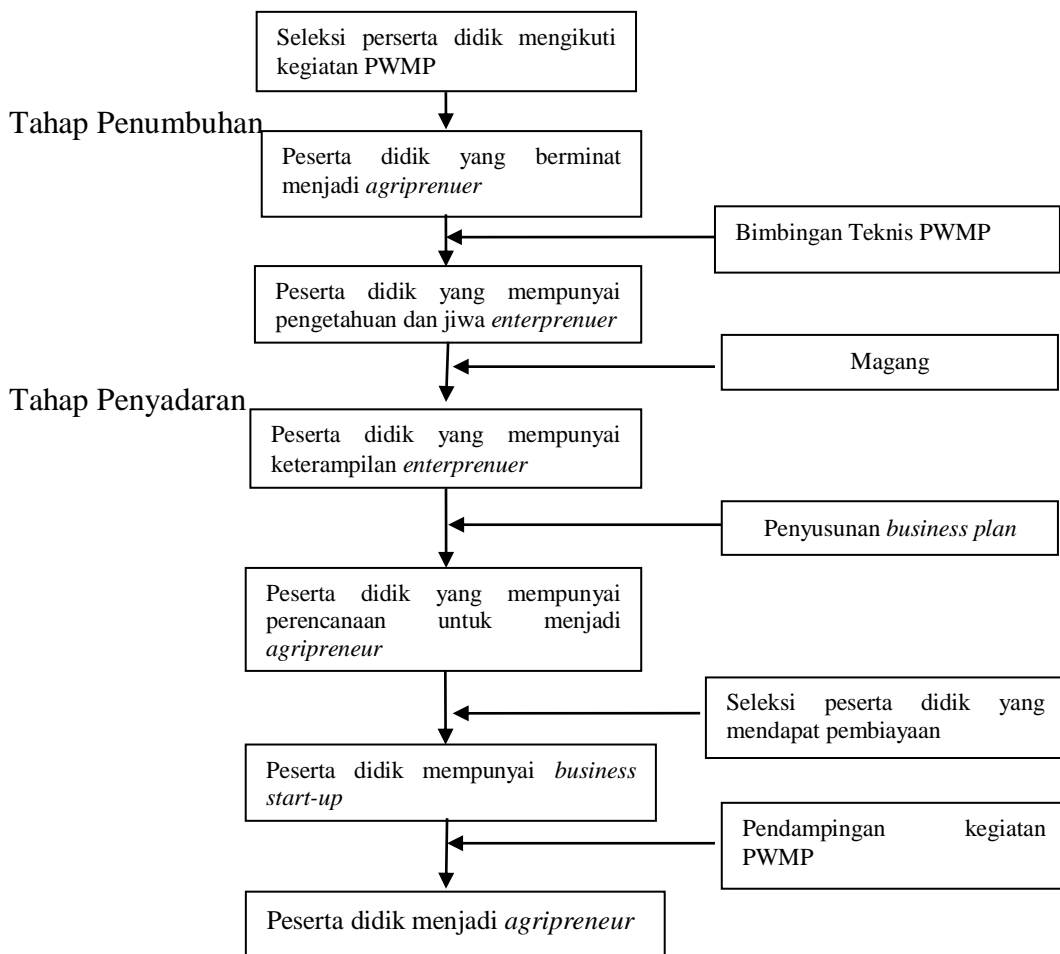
Seleksi perserta didik mengikuti kegiatan PWMP

Tahap Penumbuhan

Peserta didik yang berminat menjadi *agriprenuer*

Bimbingan Teknis PWMP

Peserta didik yang mempunyai pengetahuan dan jiwa *enterprenuer*

Magang

Tahap Penyadaran

Peserta didik yang mempunyai keterampilan *enterprenuer*

Penyusunan *business plan*

Peserta didik yang mempunyai perencanaan untuk menjadi *agripreneur*

Seleksi peserta didik yang mendapat pembiayaan

Peserta didik mempunyai *business start-up*

Pendampingan kegiatan PWMP

Peserta didik menjadi *agripreneur*